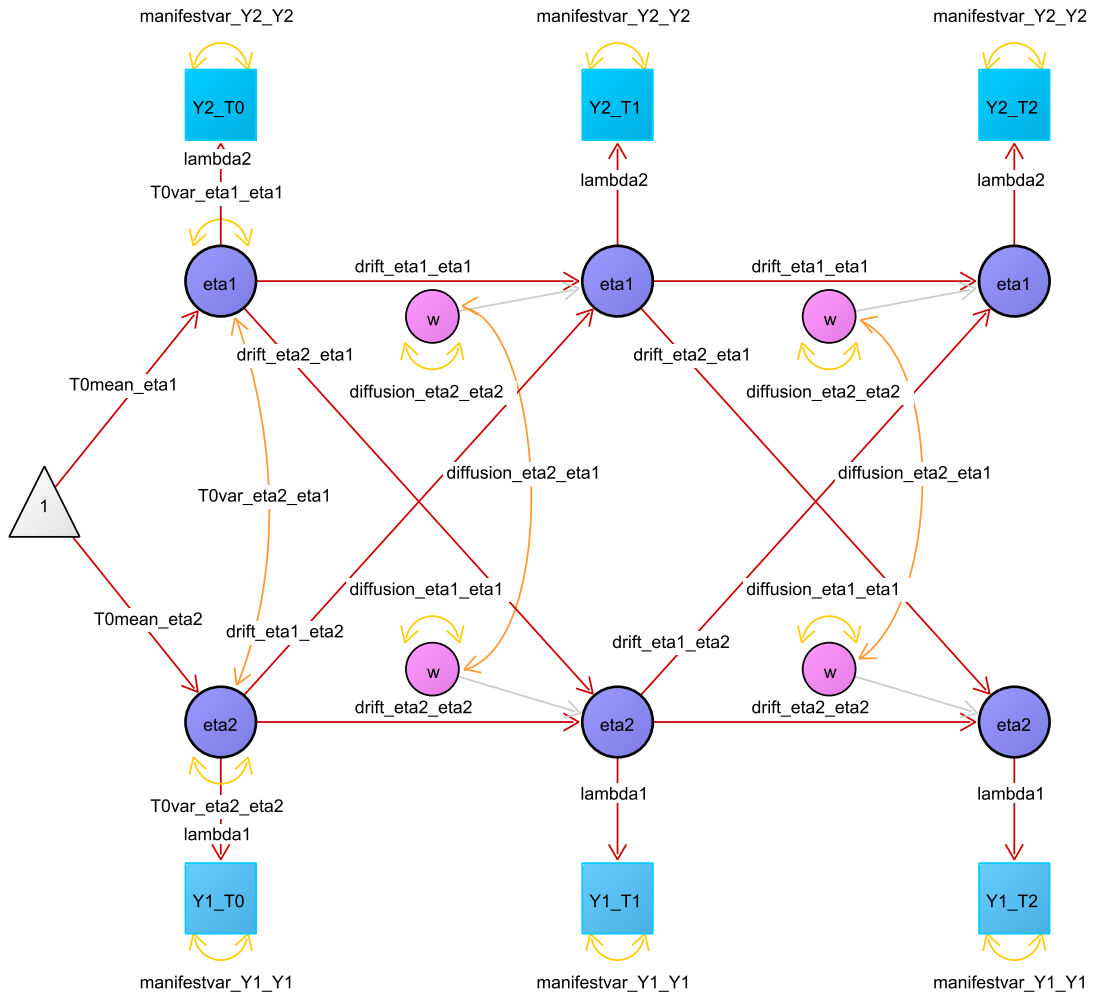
manifestvar_Y2_Y2
manifestvar_Y2_Y2
manifestvar_Y2_Y2

Y2_T0
Y2_T1
Y2_T2

lambda2
lambda2
lambda2

T0var_eta1_eta1

eta1
drift_eta1_eta1
eta1
drift_eta1_eta1
eta1

w
w

drift_eta2_eta1
drift_eta2_eta1

T0mean_eta1

diffusion_eta2_eta2
diffusion_eta2_eta2

1

T0var_eta2_eta1

diffusion_eta2_eta1
diffusion_eta2_eta1

diffusion_eta1_eta1
diffusion_eta1_eta1

T0mean_eta2

drift_eta1_eta2
drift_eta1_eta2
drift_eta1_eta2

w
w

eta2
drift_eta2_eta2
eta2
drift_eta2_eta2
eta2

T0var_eta2_eta2

lambda1
lambda1
lambda1

Y1_T0
Y1_T1
Y1_T2

manifestvar_Y1_Y1
manifestvar_Y1_Y1
manifestvar_Y1_Y1